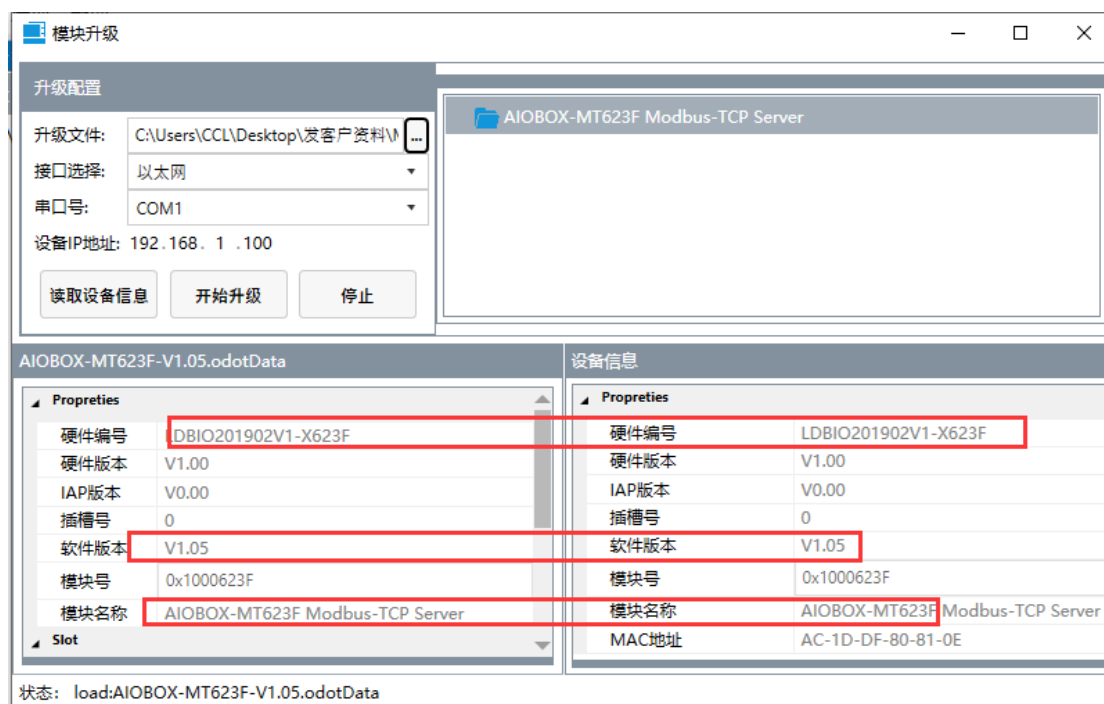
模块升级

升级配置

升级文件: C:\Users\CCL\Desktop\发客户资料\N ...

接口选择: 以太网

串口号: COM1

设备IP地址: 192 . 168 . 1 . 100

读取设备信息 开始升级 停止

AIOBOX-MT623F Modbus-TCP Server

AIOBOX-MT623F-V1.05.odotData

Propreties

| | |
|---|---|
| 硬件编号 | LDBIO201902V1-X623F |
| 硬件版本 | V1.00 |
| IAP版本 | V0.00 |
| 插槽号 | 0 |
| 软件版本 | V1.05 |
| 模块号 | 0x1000623F |
| 模块名称 | AIOBOX-MT623F Modbus-TCP Server |

Slot

设备信息

Propreties

| | |
|---|---|
| 硬件编号 | LDBIO201902V1-X623F |
| 硬件版本 | V1.00 |
| IAP版本 | V0.00 |
| 插槽号 | 0 |
| 软件版本 | V1.05 |
| 模块号 | 0x1000623F |
| 模块名称 | AIOBOX-MT623F Modbus-TCP Server |
| MAC地址 | AC-1D-DF-80-81-0E |

状态: load:AIOBOX-MT623F-V1.05.odotData